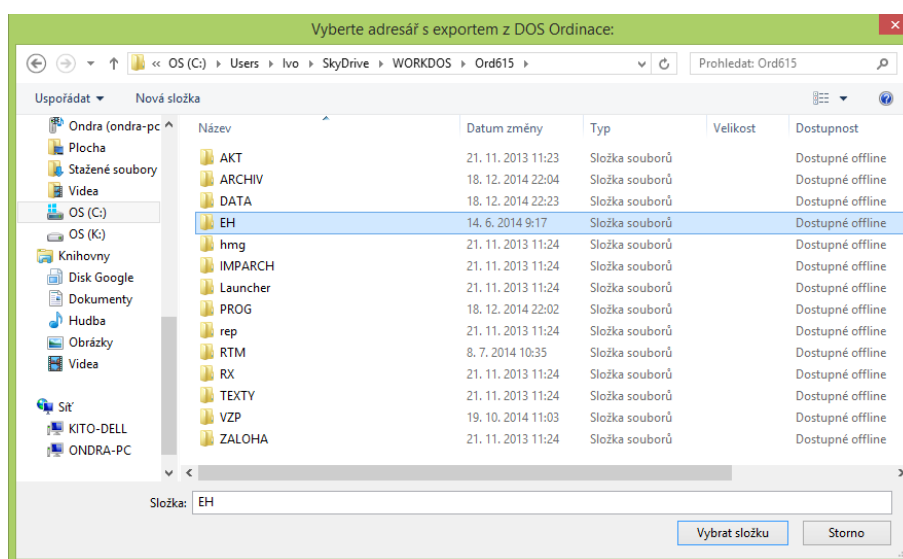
Vyberte adresář s exportem z DOS Ordinace:

« OS (C:) › Users › Ivo › SkyDrive › WORKDOS › Ord615 ›

Prohledat: Ord615

Uspořádat ▾ Nová složka

Ondra (ondra-pc
Plocha
Stažené soubory
Videa
OS (C:)
OS (K:)
Knihovny
Disk Google
Dokumenty
Hudba
Obrázky
Videa
Síť
KITO-DELL
ONDRA-PC

| Název | Datum změny | Typ | Velikost | Dostupnost |
|---|---|---|---|---|
| AKT | 21. 11. 2013 11:23 | Složka souborů | | Dostupné offline |
| ARCHIV | 18. 12. 2014 22:04 | Složka souborů | | Dostupné offline |
| DATA | 18. 12. 2014 22:23 | Složka souborů | | Dostupné offline |
| EH | 14. 6. 2014 9:17 | Složka souborů | | Dostupné offline |
| hmg | 21. 11. 2013 11:24 | Složka souborů | | Dostupné offline |
| IMPARCH | 21. 11. 2013 11:24 | Složka souborů | | Dostupné offline |
| Launcher | 21. 11. 2013 11:24 | Složka souborů | | Dostupné offline |
| PROG | 18. 12. 2014 22:02 | Složka souborů | | Dostupné offline |
| rep | 21. 11. 2013 11:24 | Složka souborů | | Dostupné offline |
| RTM | 8. 7. 2014 10:35 | Složka souborů | | Dostupné offline |
| RX | 21. 11. 2013 11:24 | Složka souborů | | Dostupné offline |
| TEXTY | 21. 11. 2013 11:24 | Složka souborů | | Dostupné offline |
| VZP | 19. 10. 2014 11:03 | Složka souborů | | Dostupné offline |
| ZALOHA | 21. 11. 2013 11:24 | Složka souborů | | Dostupné offline |

Složka: EH

Vybrat složku Storno